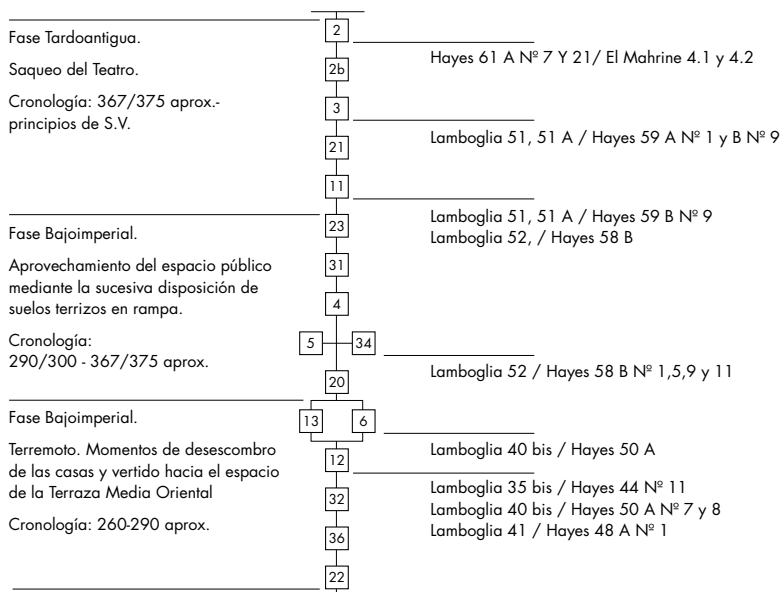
Fase Tardoantigua.

Saqueo del Teatro.

Cronología: 367/375 aprox.- principios de S.V.

2

2b

3

21

11

Hayes 61 A Nº 7 Y 21/ El Mahrine 4.1 y 4.2

Lamboglia 51, 51 A / Hayes 59 A Nº 1 y B Nº 9

Fase Bajoimperial.

Aprovechamiento del espacio público mediante la sucesiva disposición de suelos terrizos en rampa.

Cronología: 290/300 - 367/375 aprox.

23

31

4

5

34

20

Lamboglia 51, 51 A / Hayes 59 B Nº 9
Lamboglia 52, / Hayes 58 B

Lamboglia 52 / Hayes 58 B Nº 1,5,9 y 11

Fase Bajoimperial.

Terremoto. Momentos de desescombro de las casas y vertido hacia el espacio de la Terraza Media Oriental

Cronología: 260-290 aprox.

13

6

12

32

36

22

Lamboglia 40 bis / Hayes 50 A

Lamboglia 35 bis / Hayes 44 Nº 11
Lamboglia 40 bis / Hayes 50 A Nº 7 y 8
Lamboglia 41 / Hayes 48 A Nº 1